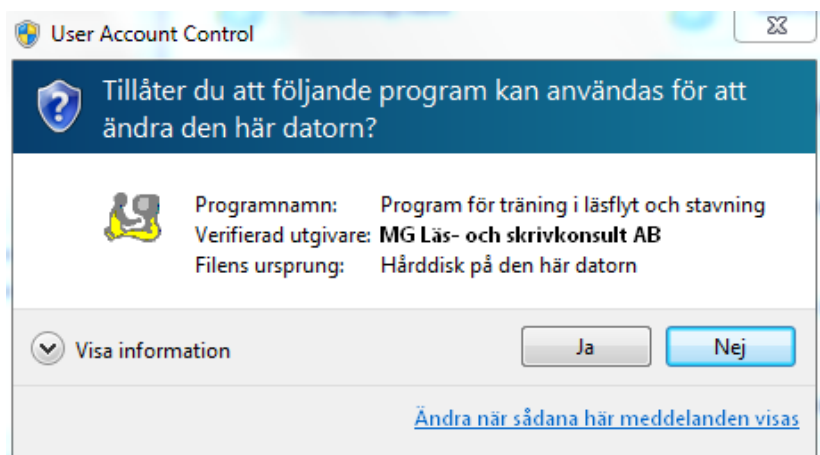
User Account Control

Tillåter du att följande program kan användas för att ändra den här datorn?

Programnamn: Program för träning i läsflyt och stavning
Verifierad utgivare: MG Läs- och skrivkonsult AB
Filens ursprung: Hårddisk på den här datorn

Visa information

Ja

Nej

Ändra när sådana här meddelanden visas